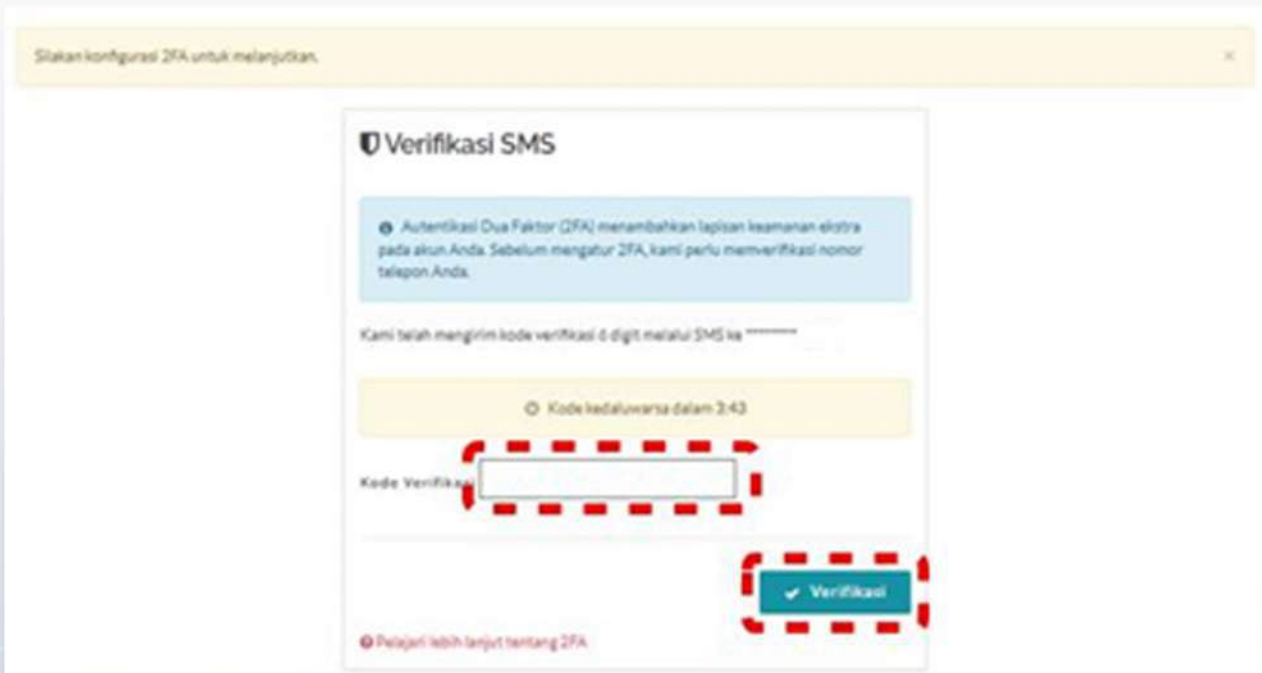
Silakan konfigurasi 2FA untuk melanjutkan.

×

Verifikasi SMS

Autentikasi Dua Faktor (2FA) menambahkan lapisan keamanan ekstra pada akun Anda. Sebelum mengatur 2FA, kami perlu memverifikasi nomor telepon Anda.

Kami telah mengirim kode verifikasi 6 digit melalui SMS ke *********

Kode kedaluwarsa dalam 3:43

Kode Verifikasi

Verifikasi

Pelajari lebih lanjut tentang 2FA